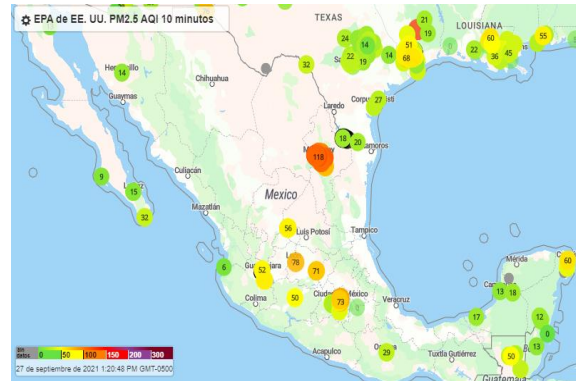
EPA de EE. UU. PM2.5 AQI 10 minutos

TEXAS
LOUISIANA
21
19
24
14
51
60
55
11
22
45
19
14
68
36
22
Hermosillo
14
Chihuahua
32
Guaymas
Laredo
Corpus Christi
27
18
20
Monterrey
Matamoros
118
Culiacán
9
15
32
Mazatlán
Mexico
56
San Luis Potosí
Tampico
Mérida
60
6
52
Guadalajara
78
71
13
18
Colima
50
Ciudad de México
73
Veracruz
17
12
0
13
Acapulco
29
Tuxtla Gutiérrez
50
Guatemala
sin datos
0
50
100
150
200
300
27 de septiembre de 2021 1:20:48 PM GMT-0500